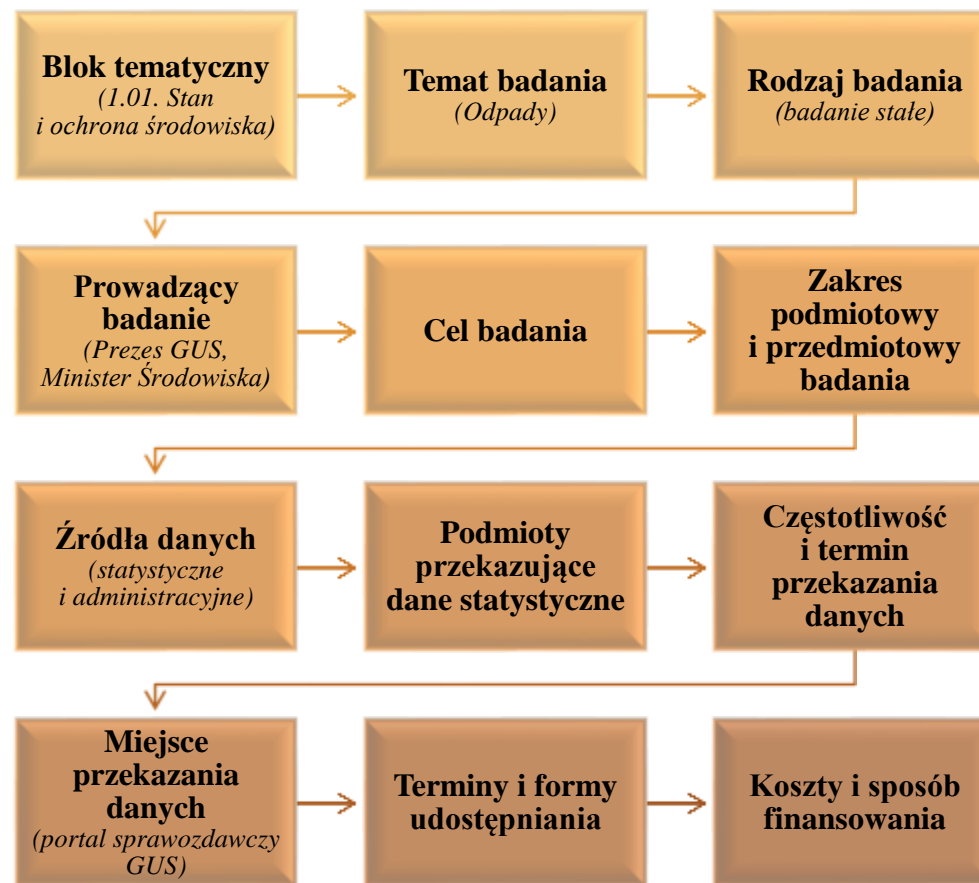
Blok tematyczny
(1.01. Stan i ochrona środowiska)

Temat badania
(Odpady)

Rodzaj badania
(badanie stałe)

Prowadzący badanie
(Prezes GUS, Minister Środowiska)

Cel badania

Zakres podmiotowy i przedmiotowy badania

Źródła danych
(statystyczne i administracyjne)

Podmioty przekazujące dane statystyczne

Częstotliwość i termin przekazania danych

Miejsce przekazania danych
(portal sprawozdawczy GUS)

Terminy i formy udostępniania

Koszty i sposób finansowania